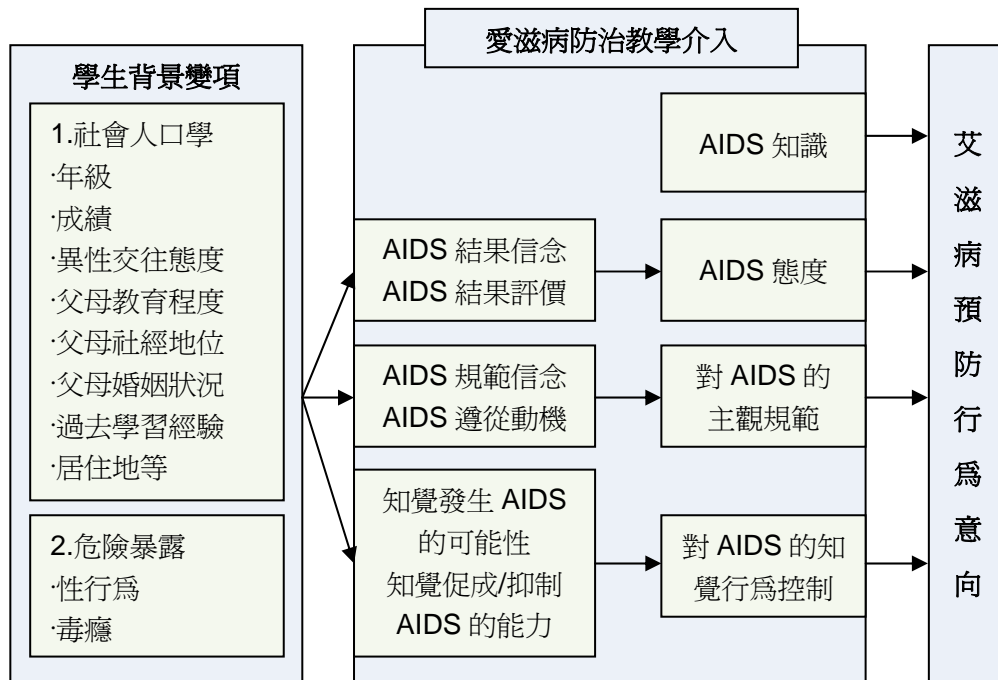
學生背景變項

1.社會人口學
·年級
·成績
·異性交往態度
·父母教育程度
·父母社經地位
·父母婚姻狀況
·過去學習經驗
·居住地等

2.危險暴露
·性行爲
·毒癮

愛滋病防治教學介入

AIDS 知識

AIDS 結果信念
AIDS 結果評價

AIDS 態度

AIDS 規範信念
AIDS 遵從動機

對 AIDS 的主觀規範

知覺發生 AIDS 的可能性
知覺促成/抑制 AIDS 的能力

對 AIDS 的知覺行爲控制

艾滋病預防行爲意向